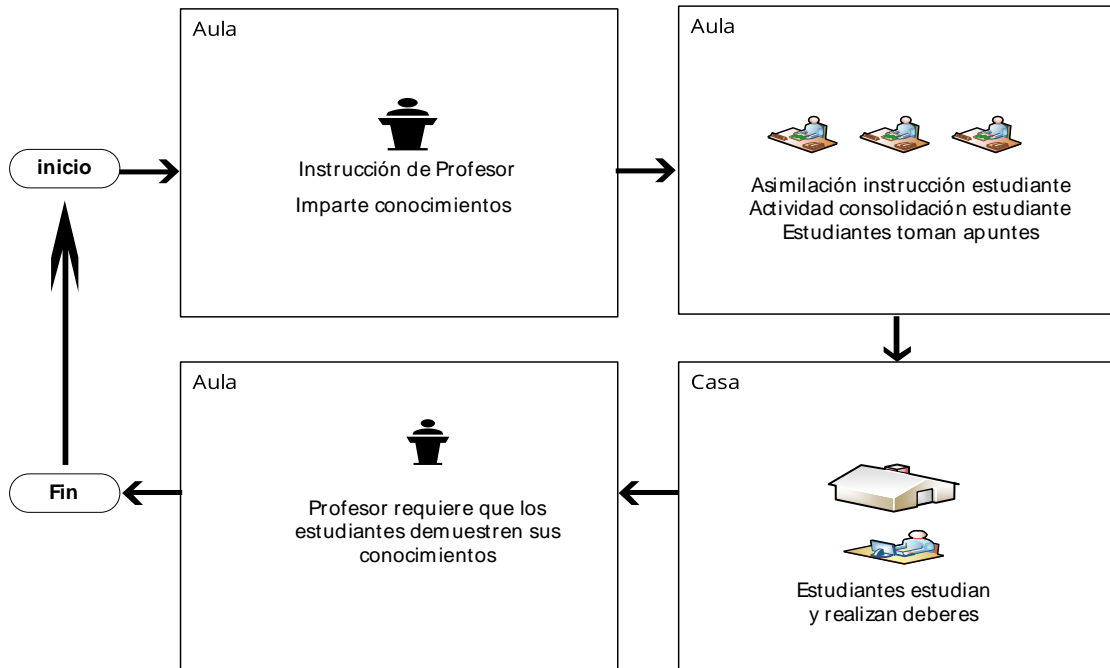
inicio

Aula

Instrucción de Profesor

Imparte conocimientos

Aula

Asimilación instrucción estudiante
Actividad consolidación estudiante
Estudiantes toman apuntes

Casa

Estudiantes estudian
y realizan deberes

Aula

Profesor requiere que los estudiantes demuestren sus conocimientos

Fin